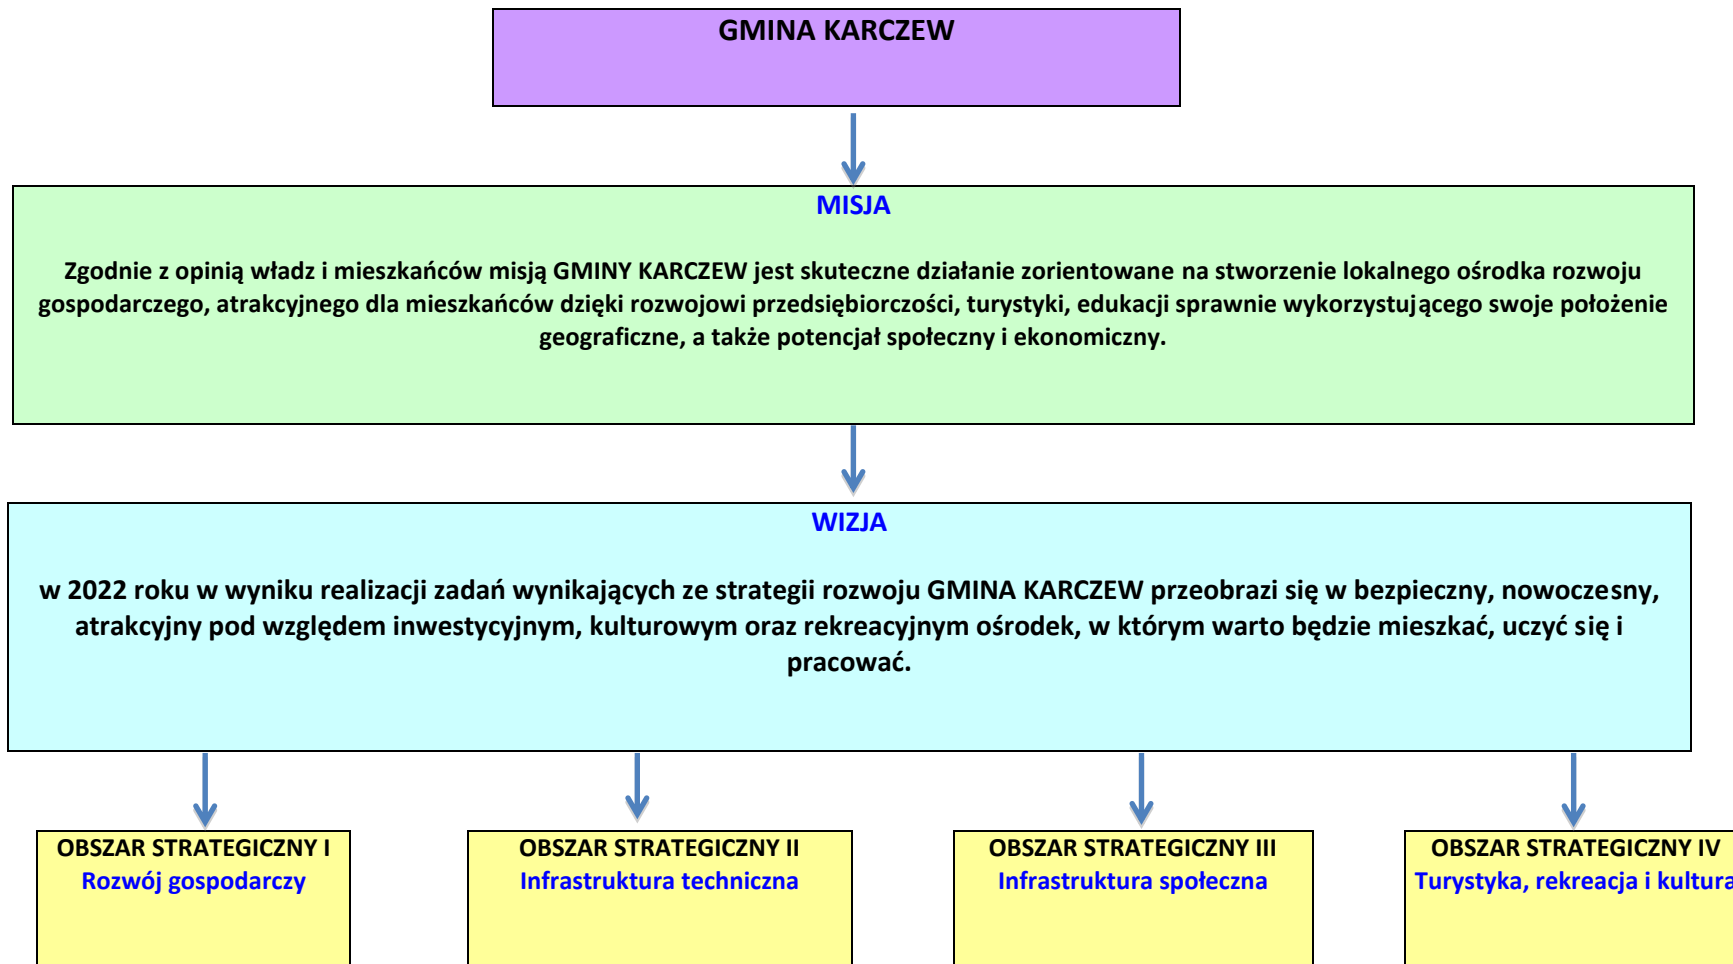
GMINA KARCZEW

MISJA

Zgodnie z opinią władz i mieszkańców misją GMINY KARCZEW jest skuteczne działanie zorientowane na stworzenie lokalnego ośrodka rozwoju gospodarczego, atrakcyjnego dla mieszkańców dzięki rozwojowi przedsiębiorczości, turystyki, edukacji sprawnie wykorzystującego swoje położenie geograficzne, a także potencjał społeczny i ekonomiczny.

WIZJA

w 2022 roku w wyniku realizacji zadań wynikających ze strategii rozwoju GMINA KARCZEW przeobrazi się w bezpieczny, nowoczesny, atrakcyjny pod względem inwestycyjnym, kulturowym oraz rekreacyjnym ośrodek, w którym warto będzie mieszkać, uczyć się i pracować.

OBSZAR STRATEGICZNY I
Rozwój gospodarczy

OBSZAR STRATEGICZNY II
Infrastruktura techniczna

OBSZAR STRATEGICZNY III
Infrastruktura społeczna

OBSZAR STRATEGICZNY IV
Turystyka, rekreacja i kultura